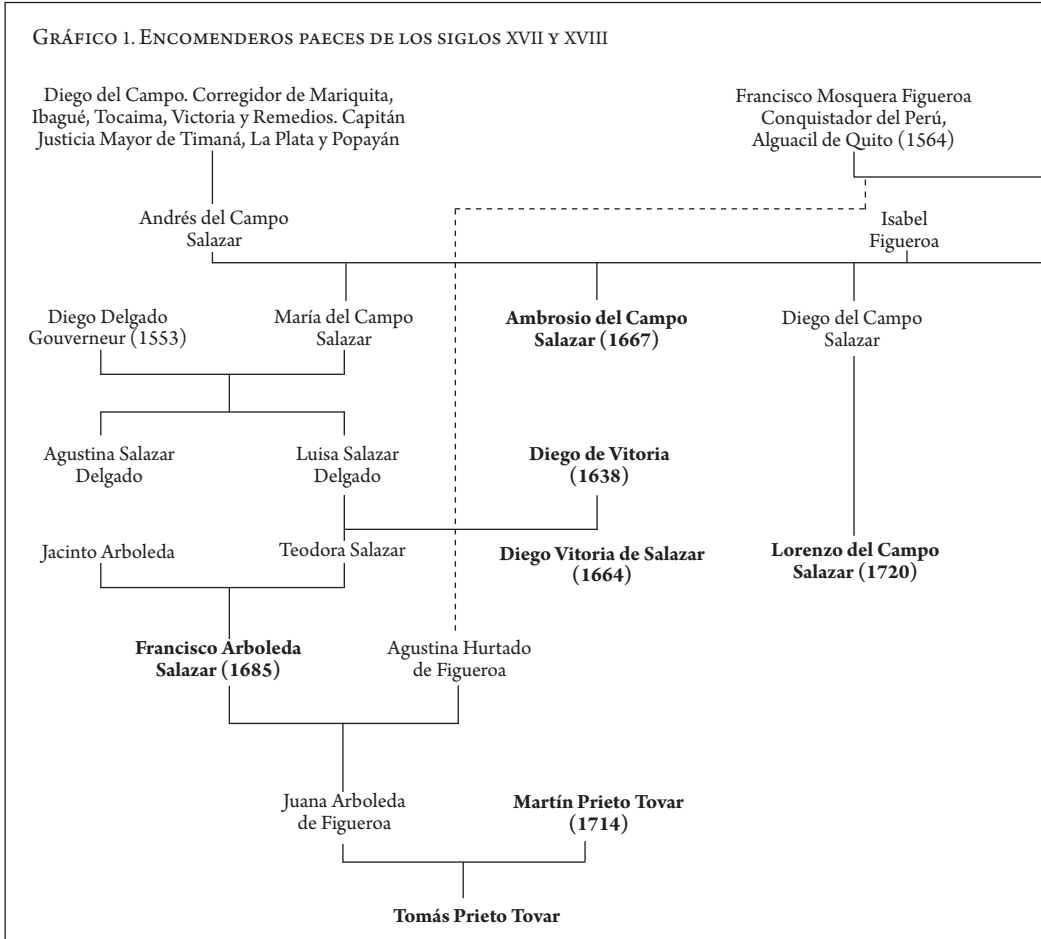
Gráfico 1. Encomenderos paeces de los siglos XVII y XVIII

Diego del Campo. Corregidor de Mariquita, Ibagué, Tocaima, Victoria y Remedios. Capitán Justicia Mayor de Timaná, La Plata y Popayán

Francisco Mosquera Figueroa Conquistador del Perú, Alguacil de Quito (1564)

Andrés del Campo Salazar

Isabel Figueroa

Diego Delgado Gouverneur (1553)

María del Campo Salazar

**Ambrosio del Campo Salazar (1667)**

Diego del Campo Salazar

Agustina Salazar Delgado

Luisa Salazar Delgado

**Diego de Vitoria (1638)**

Jacinto Arboleda

Teodora Salazar

**Diego Vitoria de Salazar (1664)**

**Lorenzo del Campo Salazar (1720)**

**Francisco Arboleda Salazar (1685)**

Agustina Hurtado de Figueroa

Juana Arboleda de Figueroa

**Martín Prieto Tovar (1714)**

**Tomás Prieto Tovar**